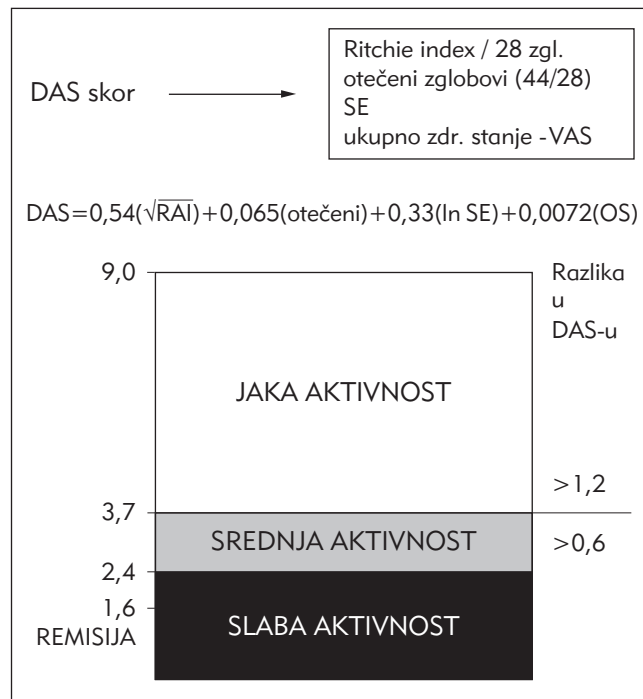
DAS skor

Ritchie index / 28 zgl.
otečeni zglobovi (44/28)
SE
ukupno zdr. stanje -VAS

DAS=0,54($\sqrt{RAI}$)+0,065(otečeni)+0,33(ln SE)+0,0072(OS)

9,0

Razlika u DAS-u

JAKA AKTIVNOST

>1,2

3,7

SREDNJA AKTIVNOST

>0,6

2,4

1,6

REMISIJA

SLABA AKTIVNOST